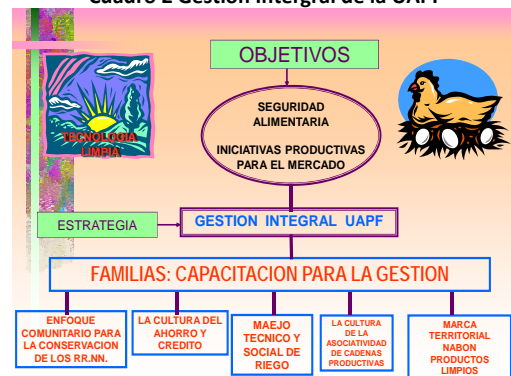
Cuadro 2 Gestion Integral de la UAPF

OBJETIVOS

SEGURIDAD ALIMENTARIA

INICIATIVAS PRODUCTIVAS PARA EL MERCADO

TECNOLOGIA LIMPIA

ESTRATEGIA

GESTION INTEGRAL UAPF

FAMILIAS: CAPACITACION PARA LA GESTION

ENFOQUE COMUNITARIO PARA LA CONSERVACION DE LOS RR.NN.

LA CULTURA DEL AHORRO Y CREDITO

MAEJO TECNICO Y SOCIAL DE RIEGO

LA CULTURA DE LA ASOCIATIVIDAD DE CADENAS PRODUCTIVAS

MARCA TERRITORIAL NABON PRODUCTOS LIMPIOS